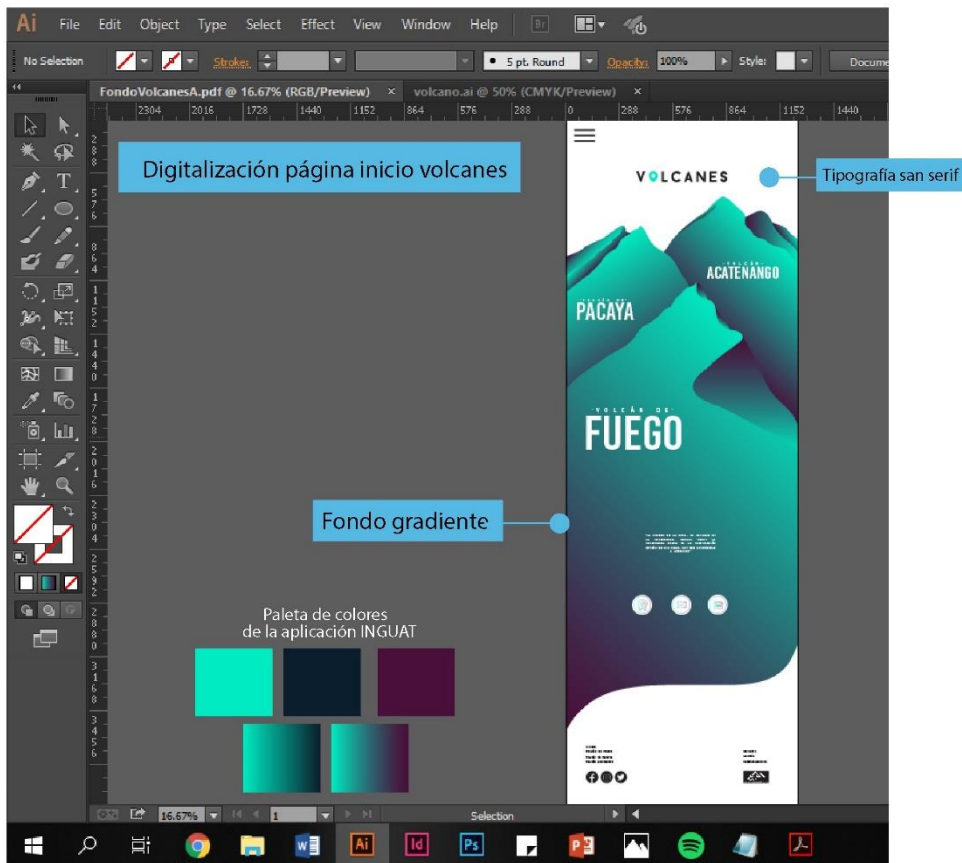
Ai File Edit Object Type Select Effect View Window Help

No Selection Stroke: 5 pt. Round Opacity: 100% Style: Docume

FondoVolcanesA.pdf @ 16.67% (RGB/Preview) × volcano.ai @ 50% (CMYK/Preview) ×

2304 2016 1728 1440 1152 864 576 288 0 288 576 864 1152 1440

Digitalización página inicio volcanes

VOLCANES

Tipografía san serif

ACATENANGO

PACAYA

VOLCÁN DE

FUEGO

Fondo gradiente

Paleta de colores de la aplicación INGUAT

16.67% 1 Selection